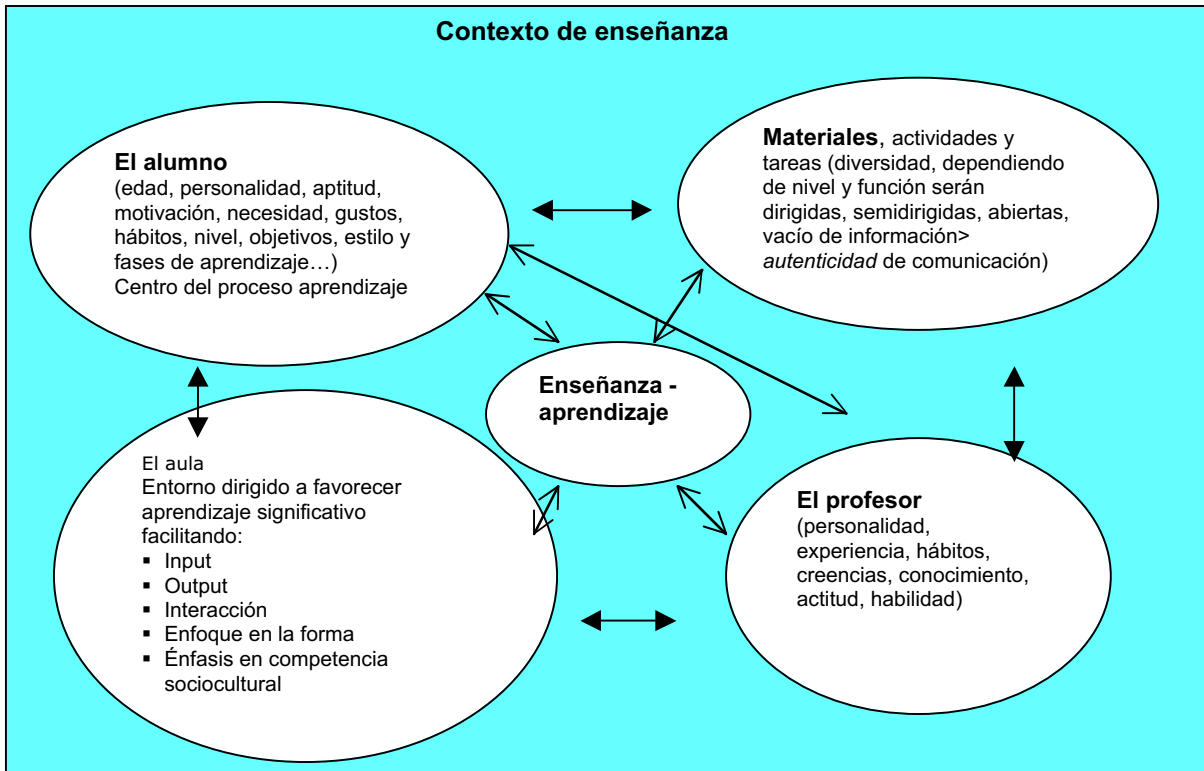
Contexto de enseñanza

El alumno
(edad, personalidad, aptitud, motivación, necesidad, gustos, hábitos, nivel, objetivos, estilo y fases de aprendizaje…)
Centro del proceso aprendizaje

Materiales, actividades y tareas (diversidad, dependiendo de nivel y función serán dirigidas, semidirigidas, abiertas, vacío de información> *autenticidad* de comunicación)

Enseñanza - aprendizaje

El aula
Entorno dirigido a favorecer aprendizaje significativo facilitando:
- Input
- Output
- Interacción
- Enfoque en la forma
- Énfasis en competencia sociocultural

El profesor
(personalidad, experiencia, hábitos, creencias, conocimiento, actitud, habilidad)